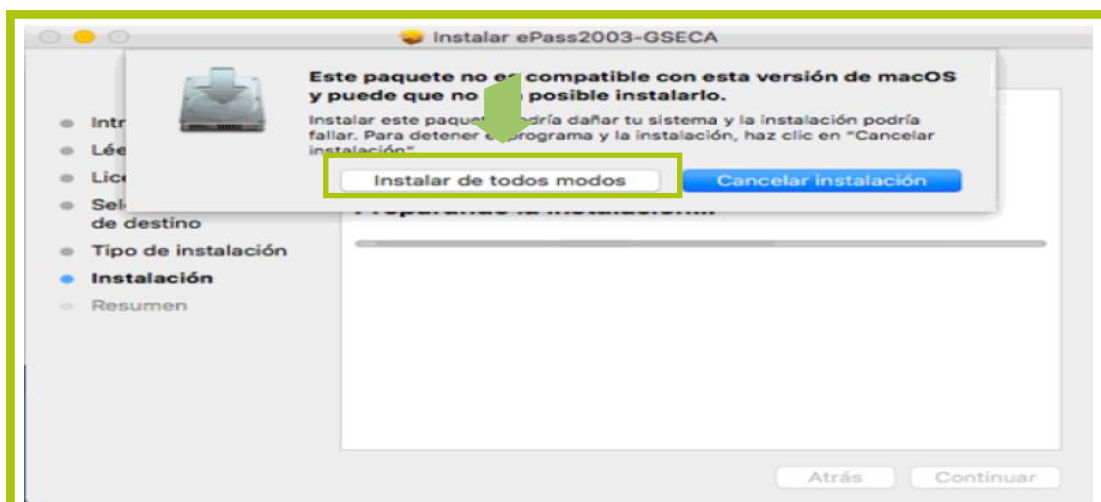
Instalar ePass2003-GSECA

Este paquete no es compatible con esta versión de macOS y puede que no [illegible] posible instalarlo.

Instalar este paquete podría dañar tu sistema y la instalación podría fallar. Para detener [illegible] programa y la instalación, haz clic en "Cancelar instalación".

Instalar de todos modos

Cancelar instalación

Intr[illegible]
Lée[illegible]
Lic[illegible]
Sel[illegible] de destino
Tipo de instalación
Instalación
Resumen

Preparando la instalación...

Atrás

Continuar